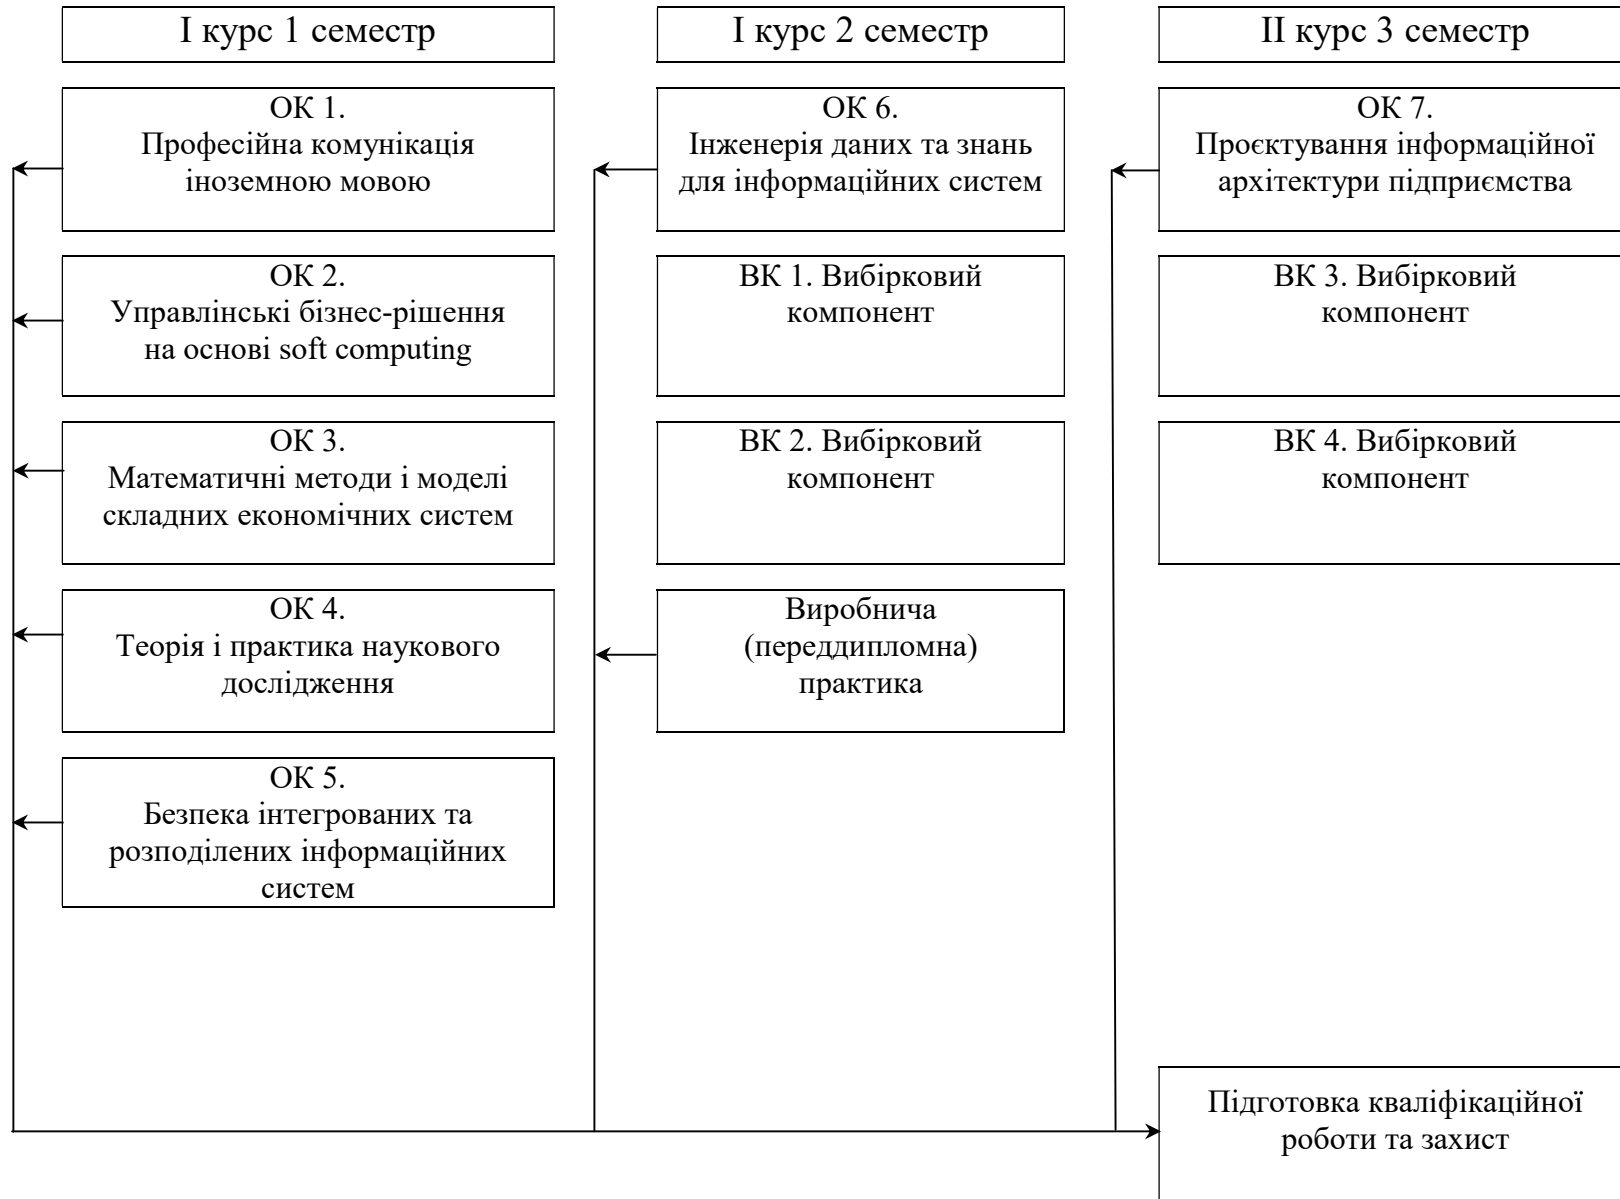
I курс 1 семестр

ОК 1.
Професійна комунікація іноземною мовою

ОК 2.
Управлінські бізнес-рішення на основі soft computing

ОК 3.
Математичні методи і моделі складних економічних систем

ОК 4.
Теорія і практика наукового дослідження

ОК 5.
Безпека інтегрованих та розподілених інформаційних систем

I курс 2 семестр

ОК 6.
Інженерія даних та знань для інформаційних систем

ВК 1. Вибірковий компонент

ВК 2. Вибірковий компонент

Виробнича (переддипломна) практика

II курс 3 семестр

ОК 7.
Проєктування інформаційної архітектури підприємства

ВК 3. Вибірковий компонент

ВК 4. Вибірковий компонент

Підготовка кваліфікаційної роботи та захист